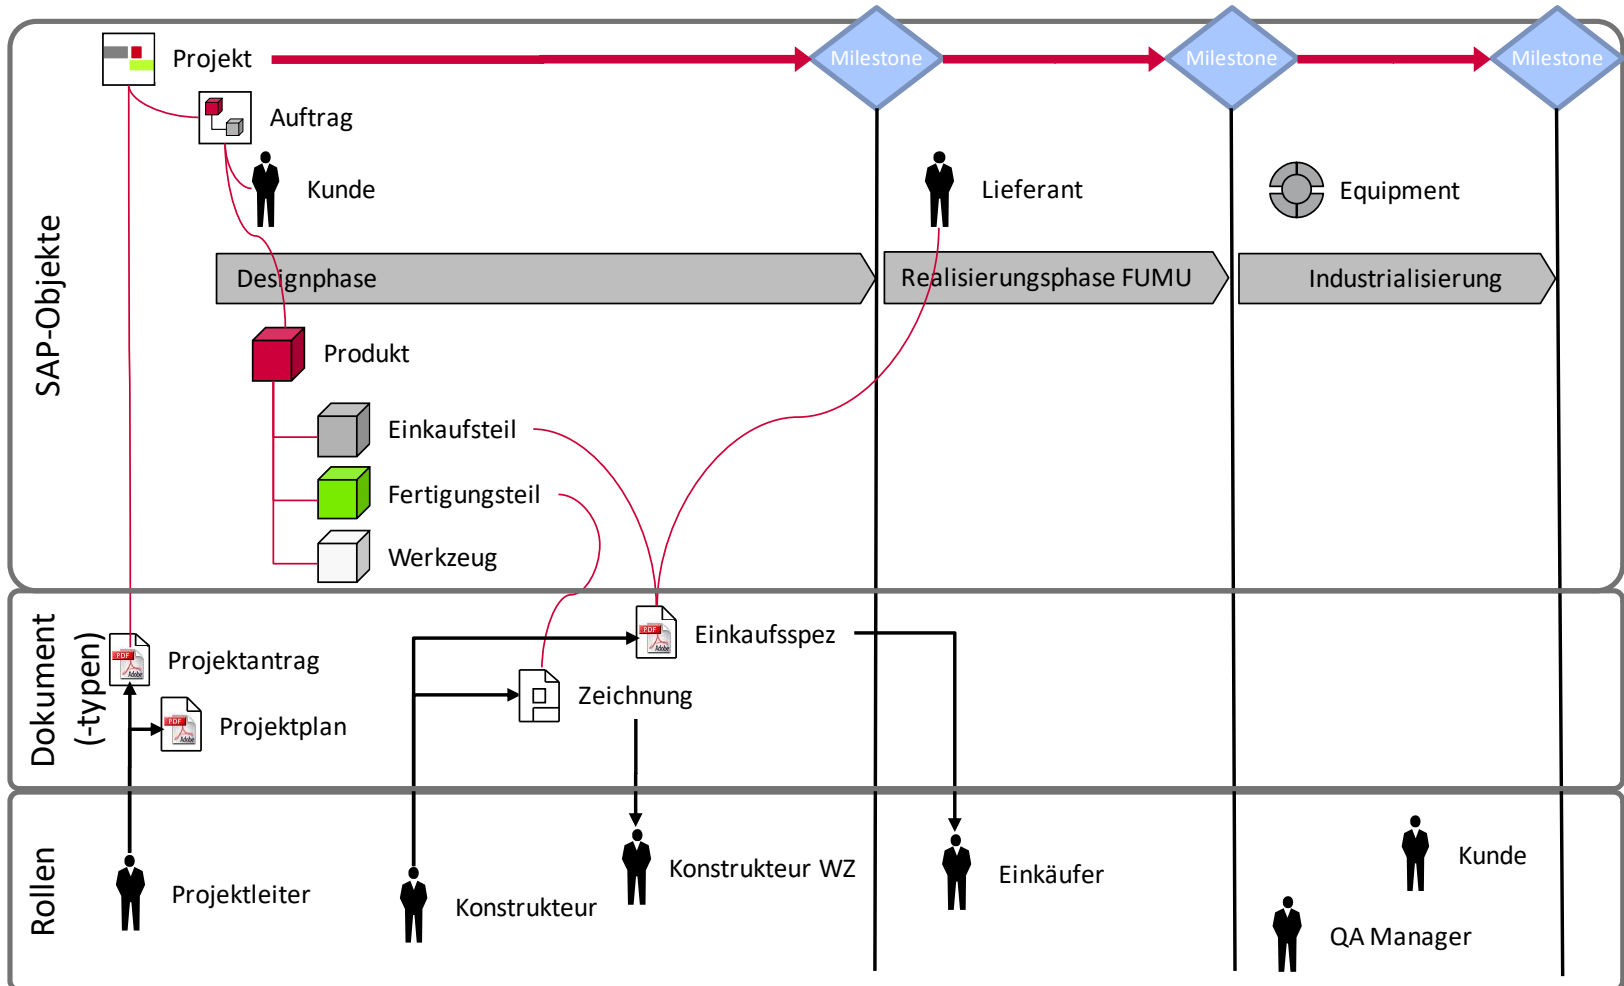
SAP-Objekte

Projekt
Milestone
Milestone
Milestone

Auftrag

Kunde

Lieferant

Equipment

Designphase

Realisierungsphase FUMU

Industrialisierung

Produkt

Einkaufsteil

Fertigungsteil

Werkzeug

Dokument (-typen)

Projektantrag

Projektplan

Einkaufsspez

Zeichnung

Rollen

Projektleiter

Konstrukteur

Konstrukteur WZ

Einkäufer

Kunde

QA Manager